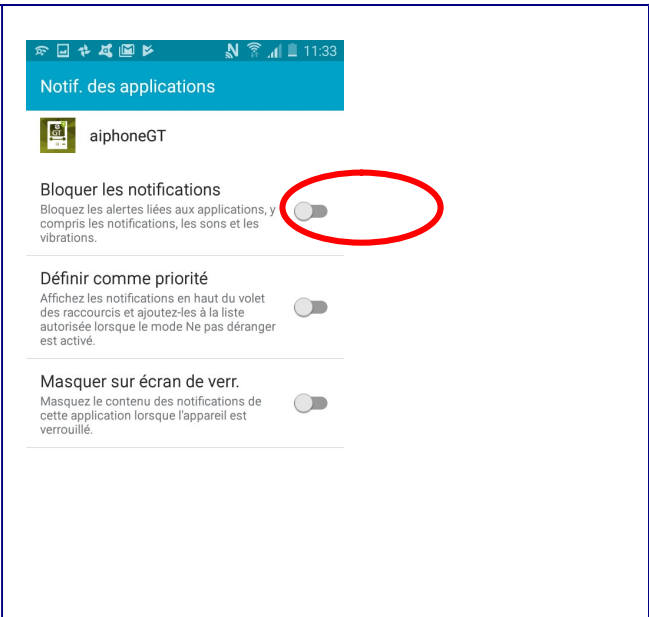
11:33

Notif. des applications

aiphoneGT

Bloquer les notifications
Bloquez les alertes liées aux applications, y compris les notifications, les sons et les vibrations.

Définir comme priorité
Affichez les notifications en haut du volet des raccourcis et ajoutez-les à la liste autorisée lorsque le mode Ne pas déranger est activé.

Masquer sur écran de verr.
Masquez le contenu des notifications de cette application lorsque l'appareil est verrouillé.